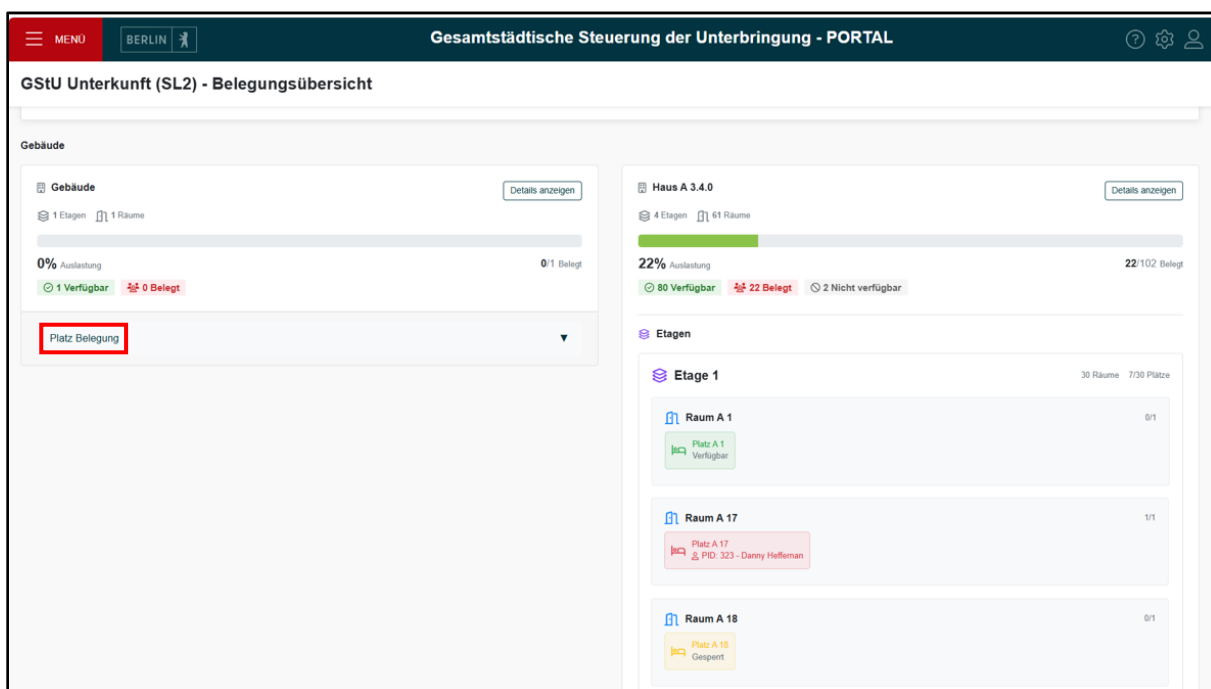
MENÜ BERLIN

Gesamtstädtische Steuerung der Unterbringung - PORTAL

GStU Unterkunft (SL2) - Belegungsübersicht

Gebäude

Gebäude

Details anzeigen

1 Etagen 1 Räume

0% Auslastung

0/1 Belegt

1 Verfügbar 0 Belegt

Platz Belegung

Haus A 3.4.0

Details anzeigen

4 Etagen 61 Räume

22% Auslastung

22/102 Belegt

80 Verfügbar 22 Belegt 2 Nicht verfügbar

Etagen

Etage 1

30 Räume 7/30 Plätze

Raum A 1

0/1

Platz A 1
Verfügbar

Raum A 17

1/1

Platz A 17
PID: 323 - Danny Heffernan

Raum A 18

0/1

Platz A 18
Gesperrt